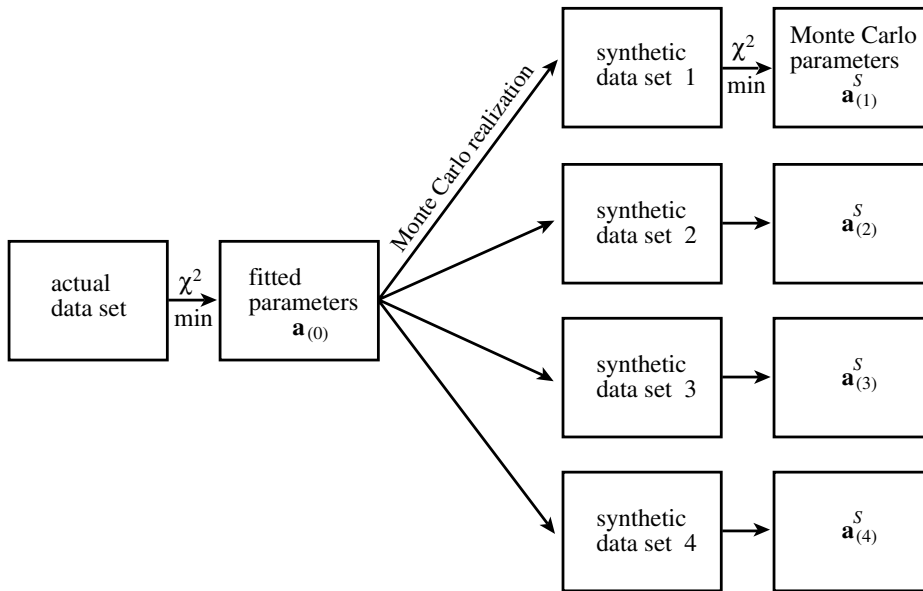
actual data set

$\chi^2$
min

fitted parameters
$\mathbf{a}_{(0)}$

Monte Carlo realization

synthetic data set 1

$\chi^2$
min

Monte Carlo parameters
$\mathbf{a}^{S}_{(1)}$

synthetic data set 2

$\mathbf{a}^{S}_{(2)}$

synthetic data set 3

$\mathbf{a}^{S}_{(3)}$

synthetic data set 4

$\mathbf{a}^{S}_{(4)}$